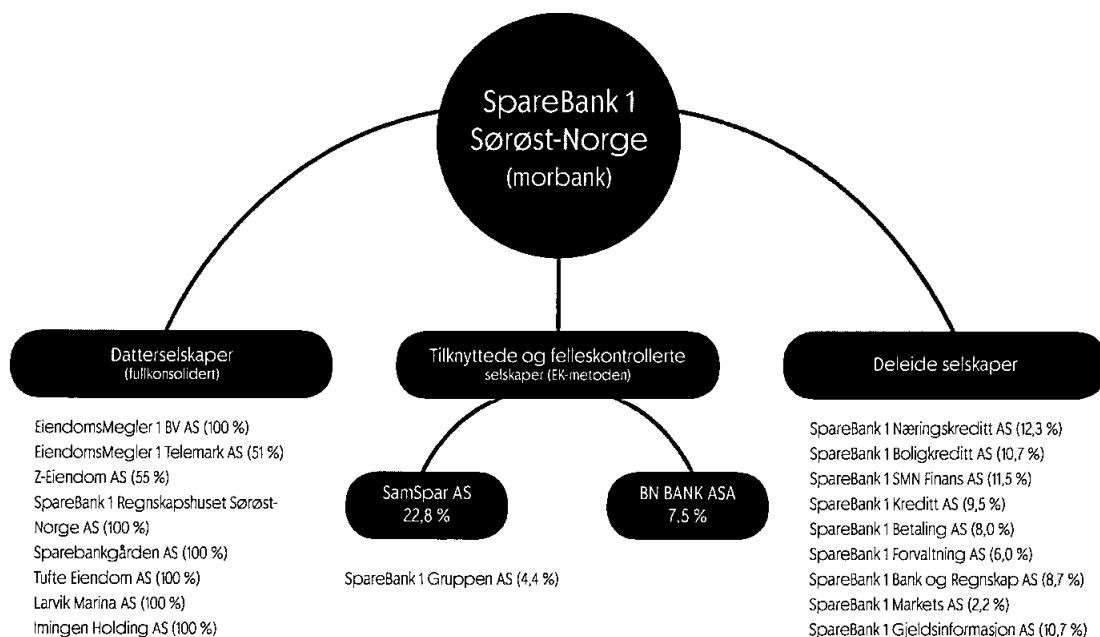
SpareBank 1 Sørøst-Norge (morbank)

Datterselskaper (fullkonsolidert)

EiendomsMegler 1 BV AS (100 %)
EiendomsMegler 1 Telemark AS (51 %)
Z-Eiendom AS (55 %)
SpareBank 1 Regnskapshuset Sørøst-Norge AS (100 %)
Sparebankgården AS (100 %)
Tufte Eiendom AS (100 %)
Larvik Marina AS (100 %)
Imingen Holding AS (100 %)

Tilknyttede og felleskontrollerte selskaper (EK-metoden)

SamSpar AS 22,8 %

BN BANK ASA 7,5 %

SpareBank 1 Gruppen AS (4,4 %)

Deleide selskaper

SpareBank 1 Næringskreditt AS (12,3 %)
SpareBank 1 Boligkreditt AS (10,7 %)
SpareBank 1 SMN Finans AS (11,5 %)
SpareBank 1 Kreditt AS (9,5 %)
SpareBank 1 Betaling AS (8,0 %)
SpareBank 1 Forvaltning AS (6,0 %)
SpareBank 1 Bank og Regnskap AS (8,7 %)
SpareBank 1 Markets AS (2,2 %)
SpareBank 1 Gjeldsinformasjon AS (10,7 %)